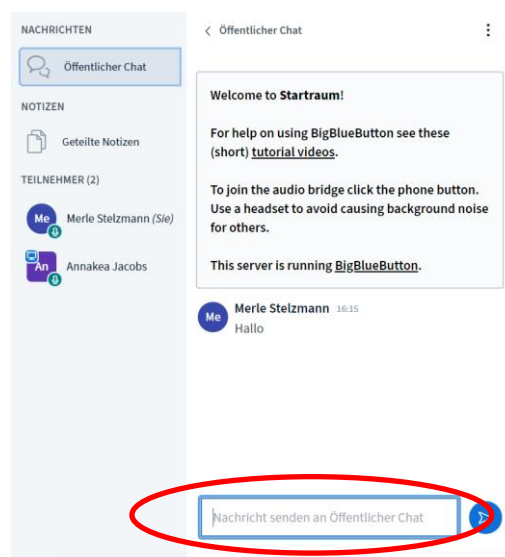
NACHRICHTEN

Öffentlicher Chat

NOTIZEN

Geteilte Notizen

TEILNEHMER (2)

Me Merle Stelzmann (Sie)

An Annakea Jacobs

< Öffentlicher Chat

Welcome to **Startraum**!

For help on using BigBlueButton see these (short) tutorial videos.

To join the audio bridge click the phone button. Use a headset to avoid causing background noise for others.

This server is running BigBlueButton.

Me Merle Stelzmann 16:15
Hallo

Nachricht senden an Öffentlicher Chat